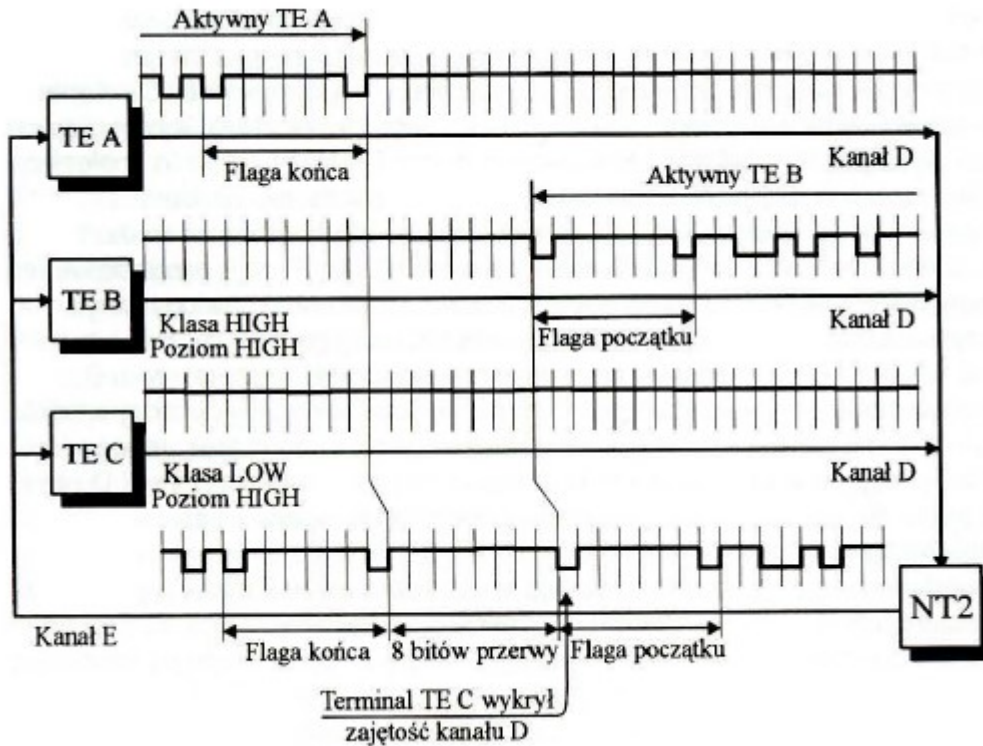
Aktywny TE A

TE A

Flaga końca

Kanał D

Aktywny TE B

TE B

Klasa HIGH
Poziom HIGH

Kanał D

Flaga początku

TE C

Klasa LOW
Poziom HIGH

Kanał D

NT2

Kanał E

Flaga końca

8 bitów przerwy

Flaga początku

Terminal TE C wykrył
zajętość kanału D